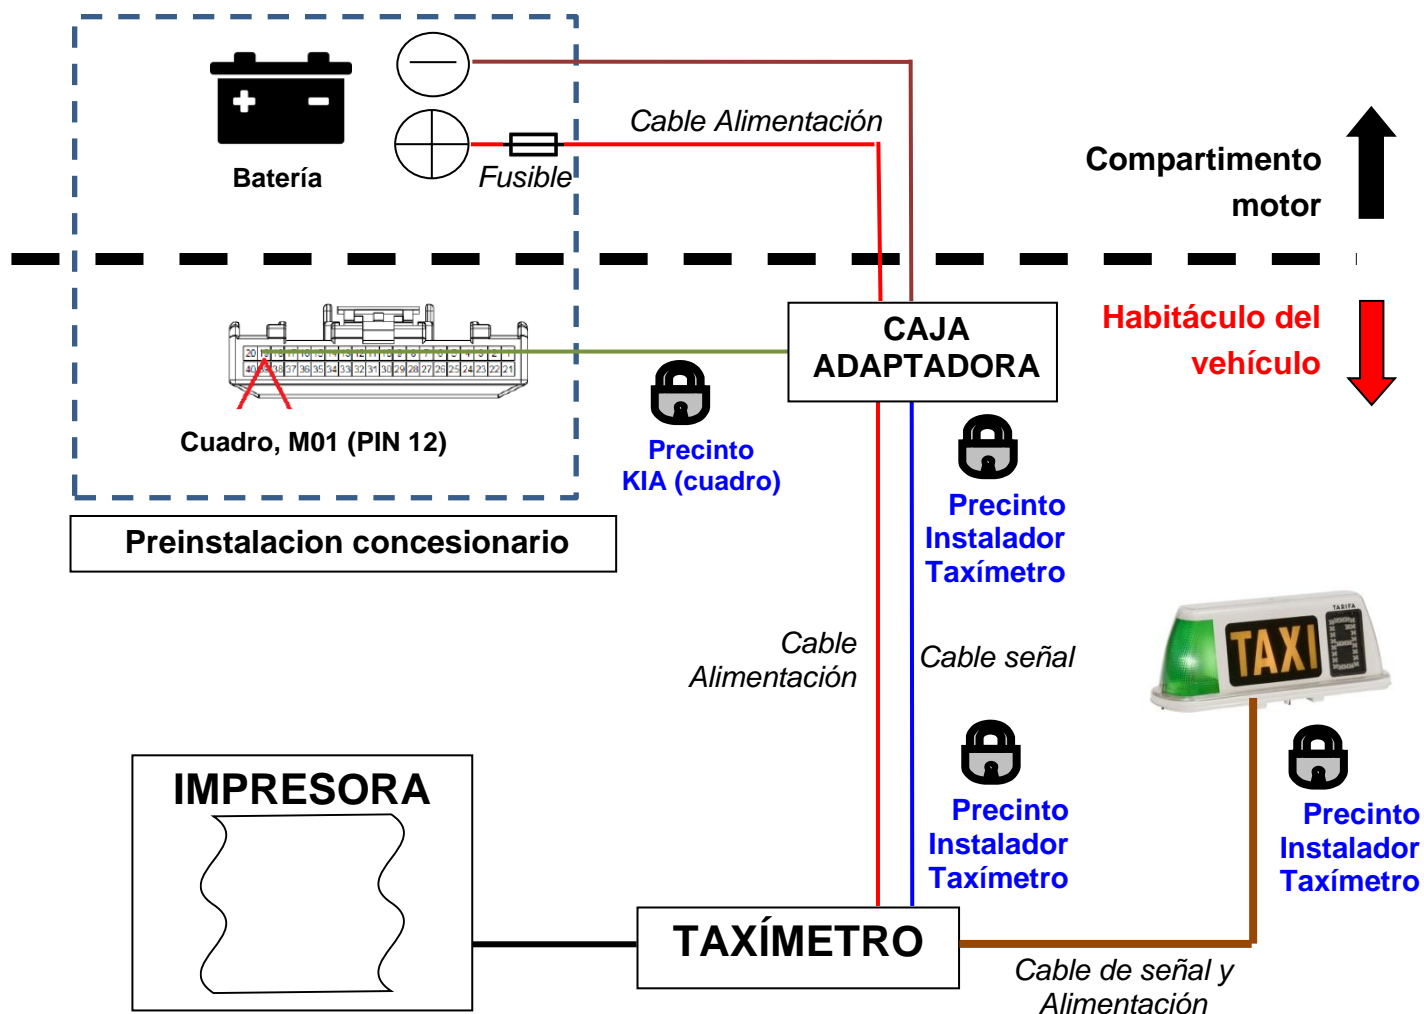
Batería

Fusible

Cable Alimentación

Compartimento motor

CAJA ADAPTADORA

Habitáculo del vehículo

20 19 18 17 16 15 14 13 12 11 10 9 8 7 6 5 4 3 2 1
40 39 38 37 36 35 34 33 32 31 30 29 28 27 26 25 24 23 22 21

Cuadro, M01 (PIN 12)

Precinto KIA (cuadro)

Precinto Instalador Taxímetro

Preinstalacion concesionario

TARIFA

TAXI

Cable Alimentación

Cable señal

Precinto Instalador Taxímetro

Precinto Instalador Taxímetro

IMPRESORA

TAXÍMETRO

Cable de señal y Alimentación